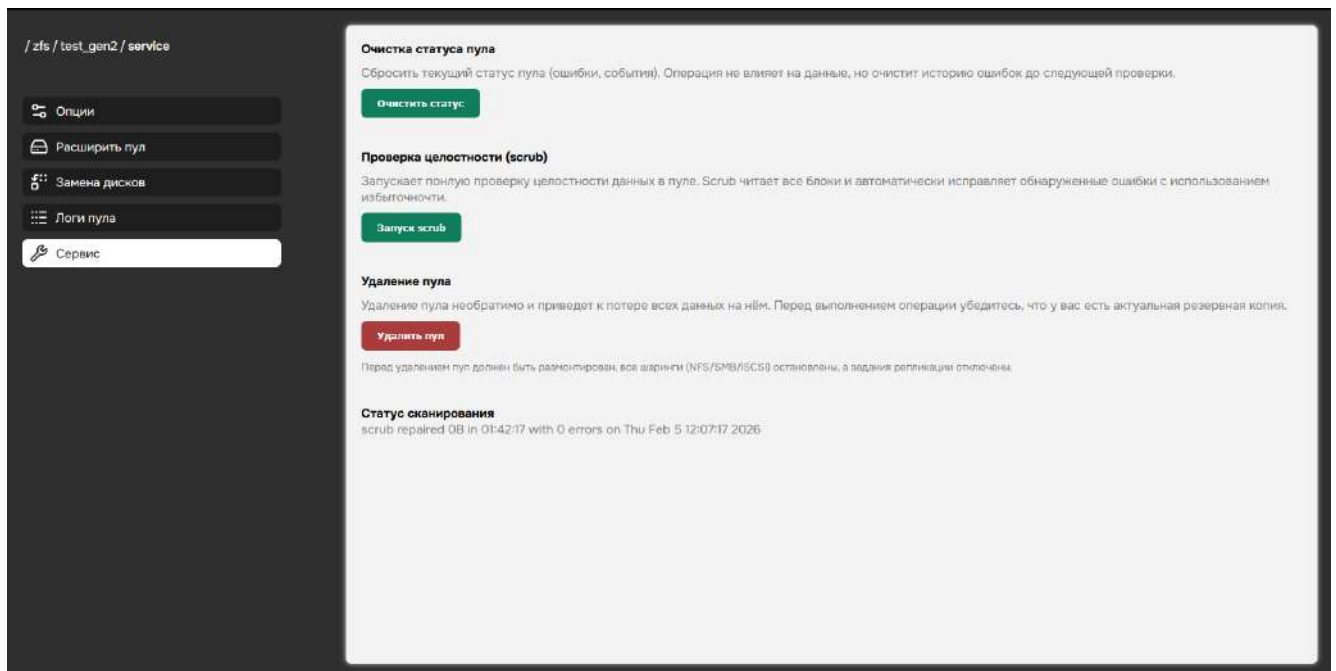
/ zfs / test_gen2 / service

Опции

Расширить пул

Замена дисков

Логи пула

Сервис

Очистка статуса пула

Сбросить текущий статус пула (ошибки, события). Операция не влияет на данные, но очистит историю ошибок до следующей проверки.

Очистить статус

Проверка целостности (scrub)

Запускает полную проверку целостности данных в пуле. Scrub читает все блоки и автоматически исправляет обнаруженные ошибки с использованием избыточности.

Запуск scrub

Удаление пула

Удаление пула необратимо и приведет к потере всех данных на нём. Перед выполнением операции убедитесь, что у вас есть актуальная резервная копия.

Удалить пул

Перед удалением пул должен быть размонтирован, все шаринги (NFS/SMB/iSCSI) остановлены, а задания репликации отключены.

Статус сканирования

scrub repaired 0B in 01:42:17 with 0 errors on Thu Feb 5 12:07:17 2026